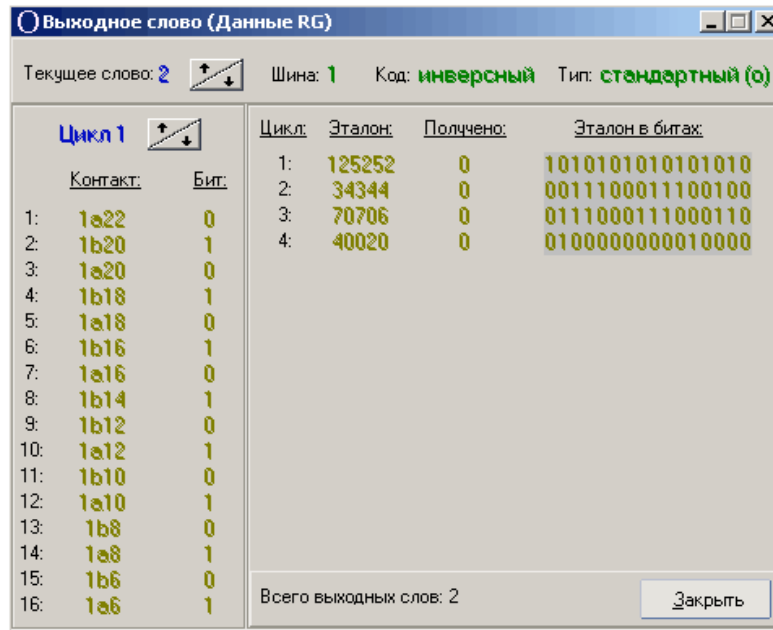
Выходное слово (Данные RG)

Текущее слово: 2

Шина: 1 Код: инверсный Тип: стандартный (о)

Цикл 1

| | Контакт: | Бит: |
|---|---|---|
| 1: | 1a22 | 0 |
| 2: | 1b20 | 1 |
| 3: | 1a20 | 0 |
| 4: | 1b18 | 1 |
| 5: | 1a18 | 0 |
| 6: | 1b16 | 1 |
| 7: | 1a16 | 0 |
| 8: | 1b14 | 1 |
| 9: | 1b12 | 0 |
| 10: | 1a12 | 1 |
| 11: | 1b10 | 0 |
| 12: | 1a10 | 1 |
| 13: | 1b8 | 0 |
| 14: | 1a8 | 1 |
| 15: | 1b6 | 0 |
| 16: | 1a6 | 1 |

| Цикл: | Эталон: | Получено: | Эталон в битах: |
|---|---|---|---|
| 1: | 125252 | 0 | 1010101010101010 |
| 2: | 34344 | 0 | 0011100011100100 |
| 3: | 70706 | 0 | 0111000111000110 |
| 4: | 40020 | 0 | 0100000000010000 |

Всего выходных слов: 2

Закрыть